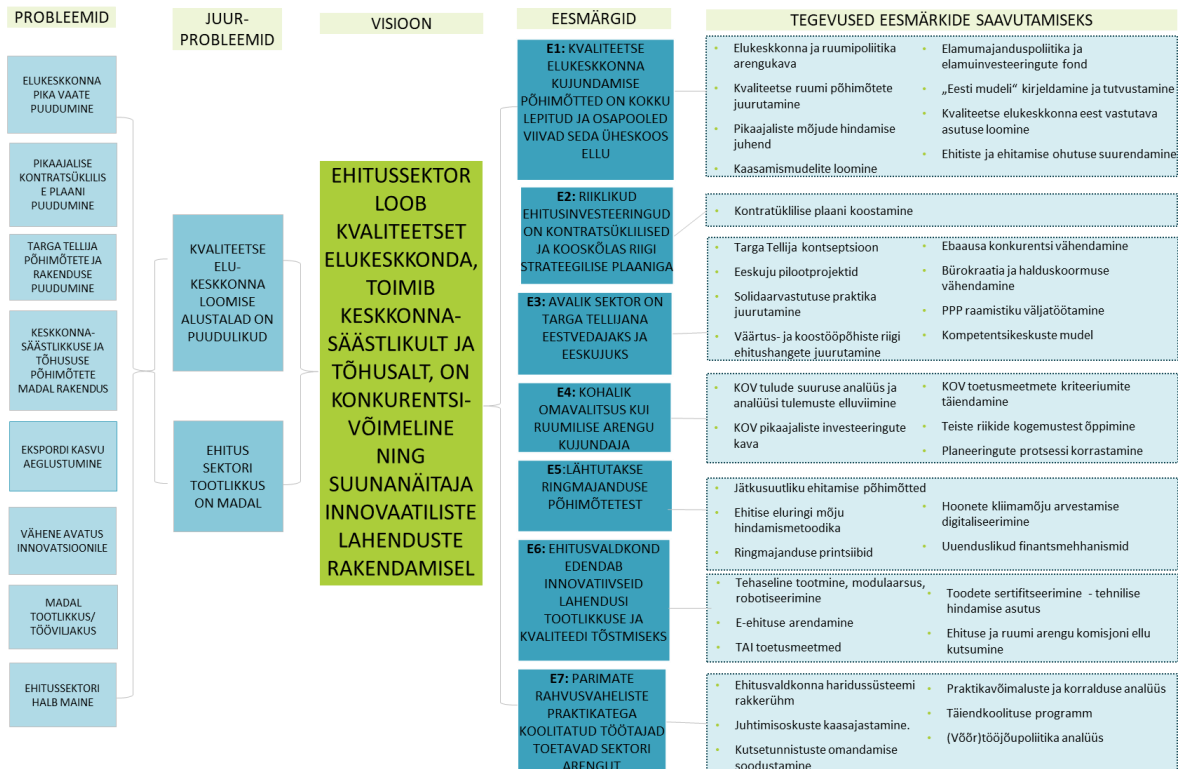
PROBLEEMID

ELUKESKKONNA PIKA VAATE PUUDUMINE

PIKAAJALISE KONTRATSÜKLILISE PLAANI PUUDUMINE

TARGA TELLIJA PÕHIMÕTTE JA RAKENDUSE PUUDUMINE

KESKKONNASÄÄSTLIKKUSE JA TÕHUSUSE PÕHIMÕTETE MADAL RAKENDUS

EKSPORDI KASVU AEGLUSTUMINE

VÄHENE AVATUS INNOVATSIOONILE

MADAL TOOTLIKKUS/ TÖÖVILJAKUS

EHITUSSEKTORI HALB MAINE

JUUR-PROBLEEMID

KVALITEETSE ELU-KESKKONNA LOOMISE ALUSTALAD ON PUUDULIKUD

EHITUS SEKTORI TOOTLIKKUS ON MADAL

VISIOON

EHITUSSEKTOR LOOB KVALITEETSET ELUKESKKONDA, TOIMIB KESKKONNASÄÄSTLIKULT JA TÕHUSALT, ON KONKURENTSIVÕIMELINE NING SUUNANÄITAJA INNOVAATILISTE LAHENDUSTE RAKENDAMISEL

EESMÄRGID

E1: KVALITEETSE ELUKESKKONNA KUJUNDAMISE PÕHIMÕTTED ON KOKKU LEPITUD JA OSAPOOLED VIIVAD SEDA ÜHESKOOS ELLU

E2: RIIKLIKUD EHITUSINVESTEERINGUD ON KONTRATSÜKLILISED JA KOOSKÕLAS RIIGI STRATEEGILISE PLAANIGA

E3: AVALIK SEKTOR ON TARGA TELLIJANA EESTVEDAJAKS JA EESKUJUKS

E4: KOHALIK OMAVALITSUS KUI RUUMILISE ARENGU KUJUNDAJA

E5:LÄHTUTAKSE RINGMAJANDUSE PÕHIMÕTETEST

E6: EHITUSVALDKOND EDENDAB INNOVATIIVSEID LAHENDUSI TOOTLIKKUSE JA KVALITEEDI TÕSTMISEKS

E7: PARIMATE RAHVUSVAHELISTE PRAKTIKATEGA KOOLITATUD TÖÖTAJAD TOETAVAD SEKTORI ARENGUT

TEGEVUSED EESMÄRKIDE SAAVUTAMISEKS

Elukeskkonna ja ruumipoliitika arengukava
Kvaliteetse ruumi põhimõtete juurutamine
Pikaajaliste mõjude hindamise juhend
Kaasamismudelite loomine
Elamumajanduspoliitika ja elamuinvesteeringute fond
„Eesti mudeli“ kirjeldamine ja tutvustamine
Kvaliteetse elukeskkonna eest vastutava asutuse loomine
Ehitiste ja ehitamise ohutuse suurendamine

Kontratüklilise plaani koostamine

Targa Tellija kontseptsioon
Eeskuju pilootprojektid
Solidaarvastutuse praktika juurutamine
Väärtus- ja koostööpõhiste riigi ehitushangete juurutamine
Ebaausa konkurentsi vähendamine
Bürokraatia ja halduskoormuse vähendamine
PPP raamistiku väljatöötamine
Kompetentsikeskuste mudel

KOV tulude suuruse analüüs ja analüüsi tulemuste elluviimine
KOV pikaajaliste investeeringute kava
KOV toetusmeetmete kriteeriumite täiendamine
Teiste riikide kogemustest õppimine
Planeeringute protsessi korrastamine

Jätkusuutliku ehitamise põhimõtted
Ehitise eluringi mõju hindamismetoodika
Ringmajanduse printsiibid
Hoonete kliimamõju arvestamise digitaliseerimine
Uuenduslikud finantsmehhanismid

Tehaseline tootmine, modulaarsus, robotiseerimine
E-ehituse arendamine
TAI toetusmeetmed
Toodete sertifitseerimine - tehnilise hindamise asutus
Ehituse ja ruumi arengu komisjoni ellu kutsumine

Ehitusvaldkonna haridussüsteemi rakkerühm
Juhtimisoskuste kaasajastamine.
Kutsetunnistuste omandamise soodustamine
Praktikavõimaluste ja korralduse analüüs
Täiendkoolituse programm
(Võõr)tööjõupoliitika analüüs